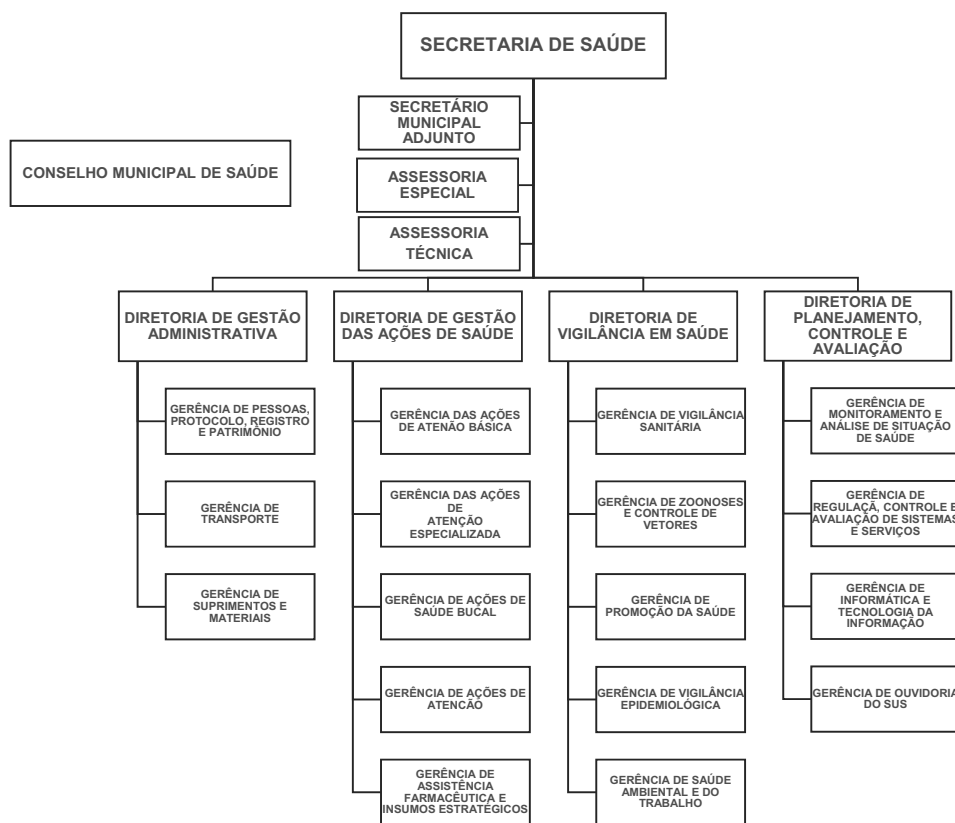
SECRETARIA DE SAÚDE

SECRETÁRIO MUNICIPAL ADJUNTO

ASSESSORIA ESPECIAL

ASSESSORIA TÉCNICA

CONSELHO MUNICIPAL DE SAÚDE

DIRETORIA DE GESTÃO ADMINISTRATIVA

GERÊNCIA DE PESSOAS, PROTOCOLO, REGISTRO E PATRIMÔNIO

GERÊNCIA DE TRANSPORTE

GERÊNCIA DE SUPRIMENTOS E MATERIAIS

DIRETORIA DE GESTÃO DAS AÇÕES DE SAÚDE

GERÊNCIA DAS AÇÕES DE ATENÃO BÁSICA

GERÊNCIA DAS AÇÕES DE ATENÇÃO ESPECIALIZADA

GERÊNCIA DE AÇÕES DE SAÚDE BUCAL

GERÊNCIA DE AÇÕES DE ATENCÃO

GERÊNCIA DE ASSISTÊNCIA FARMACÊUTICA E INSUMOS ESTRATÉGICOS

DIRETORIA DE VIGILÂNCIA EM SAÚDE

GERÊNCIA DE VIGILÂNCIA SANITÁRIA

GERÊNCIA DE ZOONOSES E CONTROLE DE VETORES

GERÊNCIA DE PROMOÇÃO DA SAÚDE

GERÊNCIA DE VIGILÂNCIA EPIDEMIOLÓGICA

GERÊNCIA DE SAÚDE AMBIENTAL E DO TRABALHO

DIRETORIA DE PLANEJAMENTO, CONTROLE E AVALIAÇÃO

GERÊNCIA DE MONITORAMENTO E ANÁLISE DE SITUAÇÃO DE SAÚDE

GERÊNCIA DE REGULAÇÃ, CONTROLE E AVALIAÇÃO DE SISTEMAS E SERVIÇOS

GERÊNCIA DE INFORMÁTICA E TECNOLOGIA DA INFORMAÇÃO

GERÊNCIA DE OUVIDORIA DO SUS